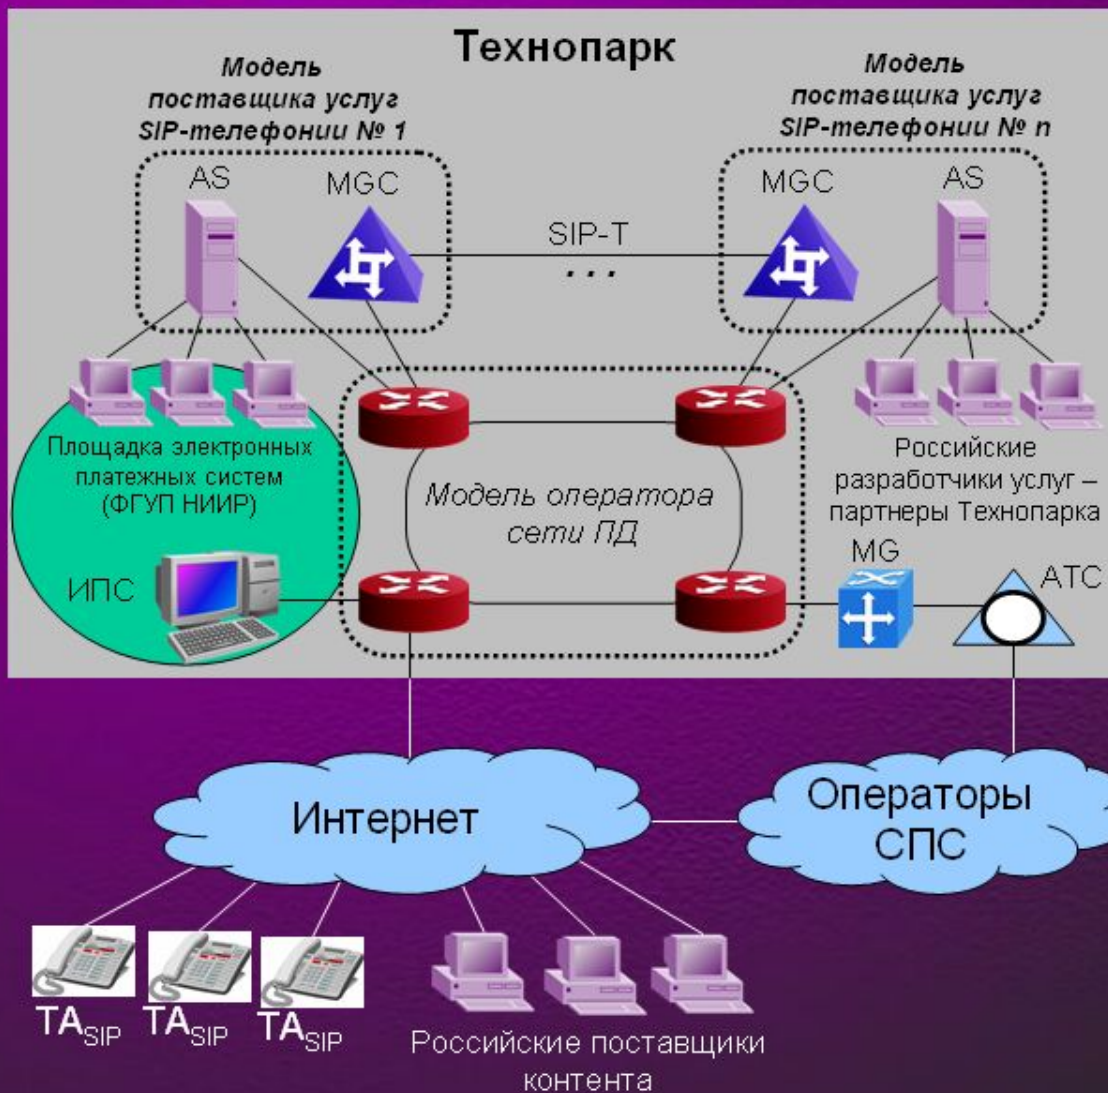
Технопарк

Модель поставщика услуг SIP-телефонии № 1

Модель поставщика услуг SIP-телефонии № n

AS

MGC

SIP-T

. . .

MGC

AS

Площадка электронных платежных систем (ФГУП НИИР)

Модель оператора сети ПД

Российские разработчики услуг – партнеры Технопарка

MG

АТС

ИПС

Интернет

Операторы СПС

TA$_{SIP}$ TA$_{SIP}$ TA$_{SIP}$

Российские поставщики контента